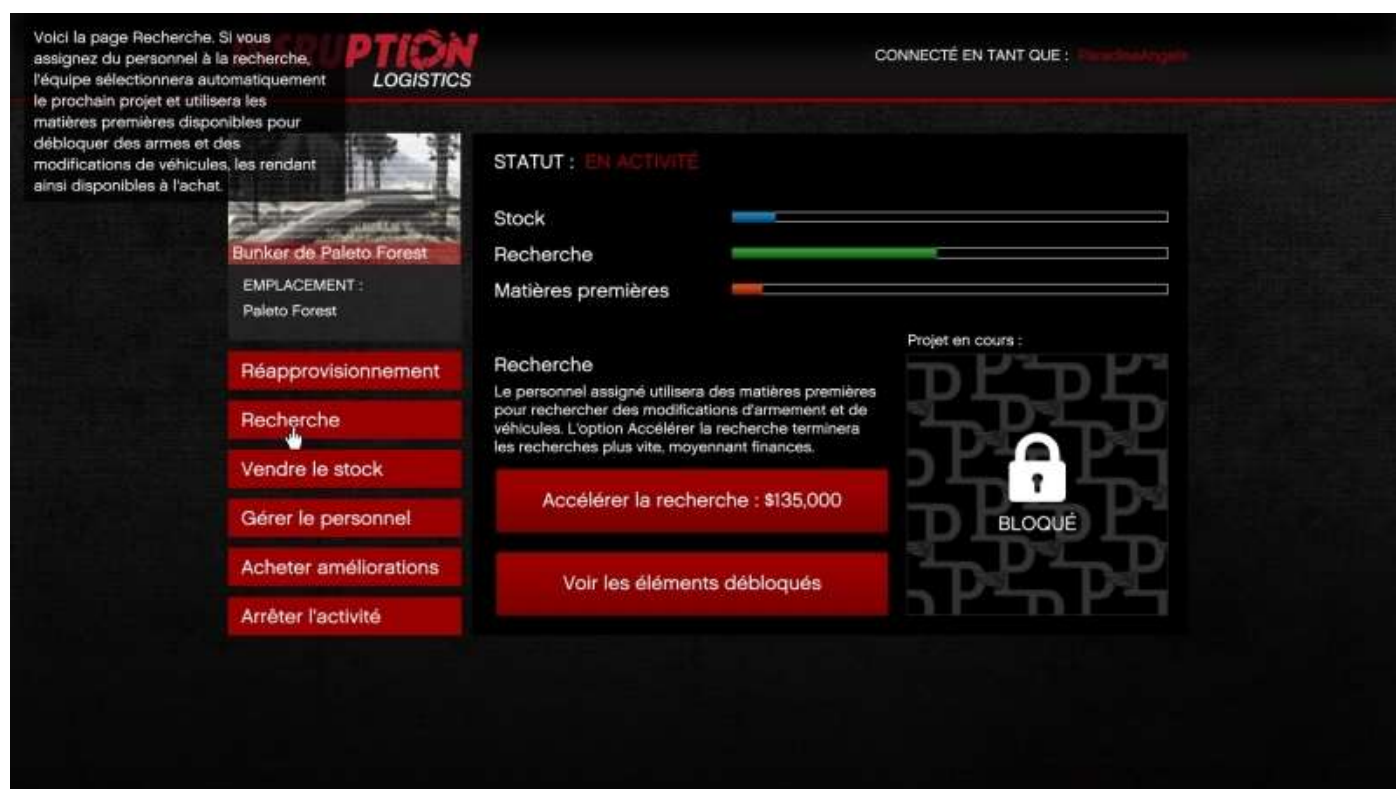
Voici la page Recherche. Si vous assignez du personnel à la recherche, l'équipe sélectionnera automatiquement le prochain projet et utilisera les matières premières disponibles pour débloquer des armes et des modifications de véhicules, les rendant ainsi disponibles à l'achat.

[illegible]PTION LOGISTICS

CONNECTÉ EN TANT QUE : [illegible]

Bunker de Paleto Forest

EMPLACEMENT : Paleto Forest

Réapprovisionnement

Recherche

Vendre le stock

Gérer le personnel

Acheter améliorations

Arrêter l'activité

STATUT : EN ACTIVITÉ

Stock

Recherche

Matières premières

Recherche

Le personnel assigné utilisera des matières premières pour rechercher des modifications d'armement et de véhicules. L'option Accélérer la recherche terminera les recherches plus vite, moyennant finances.

Accélérer la recherche : $135,000

Voir les éléments débloqués

Projet en cours :

BLOQUÉ